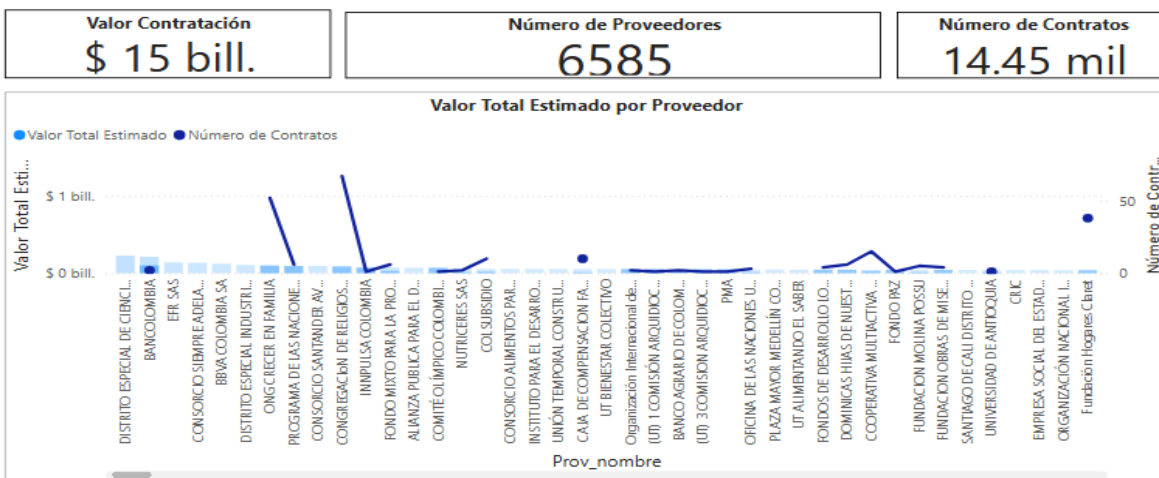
Valor Contratación
$ 15 bill.

Número de Proveedores
6585

Número de Contratos
14.45 mil

Valor Total Estimado por Proveedor

Valor Total Estimado
Número de Contratos

Valor Total Esti...
$ 1 bill.
$ 0 bill.

Número de Contr...
50
0

DISTRITO ESPECIAL DE CIENCI...
BANCOLOMBIA
EFR SAS
CONSORCIO SIEMPRE ADELA...
BBVA COLOMBIA SA
DISTRITO ESPECIAL INDUSTRI...
ONG CRECER EN FAMILIA
PROGRAMA DE LAS NACIONE...
CONSORCIO SANTANDER AV...
CONGREGACION DE RELIGIOS...
INNPULSA COLOMBIA
FONDO MIXTO PARA LA PRO...
ALIANZA PUBLICA PARA EL D...
COMITÉ OLÍMPICO COLOMBI...
NUTRICERES SAS
COLSUBSIDIO
CONSORCIO ALIMENTOS PAR...
INSTITUTO PARA EL DESARRO...
UNIÓN TEMPORAL CONSTRU...
CAJA DE COMPENSACION FA...
UT BIENESTAR COLECTIVO
Organización Internacional de...
(UT) 1 COMISIÓN ARQUIDIOC...
BANCO AGRARIO DE COLOM...
(UT) 3 COMISION ARQUIDIOC...
PMA
OFICINA DE LAS NACIONES U...
PLAZA MAYOR MEDELLÍN CO...
UT ALIMENTANDO EL SABER
FONDOS DE DESARROLLO LO...
DOMINICAS HIJAS DE NUEST...
COOPERATIVA MULTIACTIVA ...
FONDO PAZ
FUNDACION MOLINA POSSU
FUNDACION OBRAS DE MISE...
SANTIAGO DE CALI DISTRITO ...
UNIVERSIDAD DE ANTIOQUIA
CRIC
EMPRESA SOCIAL DEL ESTAD...
ORGANIZACIÓN NACIONAL I...
Fundación Hogares Claret

Prov_nombre